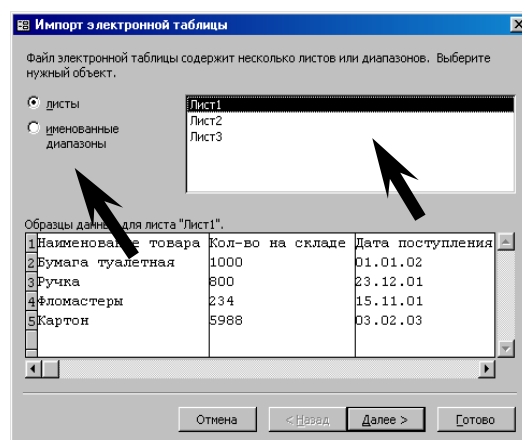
Импорт электронной таблицы

Файл электронной таблицы содержит несколько листов или диапазонов. Выберите нужный объект.

листы

именованные диапазоны

Лист1
Лист2
Лист3

Образцы данных для листа "Лист1".

| | | | |
|---|---|---|---|
| 1 | Наименование товара | Кол-во на складе | Дата поступления |
| 2 | Бумага туалетная | 1000 | 01.01.02 |
| 3 | Ручка | 800 | 23.12.01 |
| 4 | Фломастеры | 234 | 15.11.01 |
| 5 | Картон | 5988 | 03.02.03 |

Отмена | < Назад | Далее > | Готово